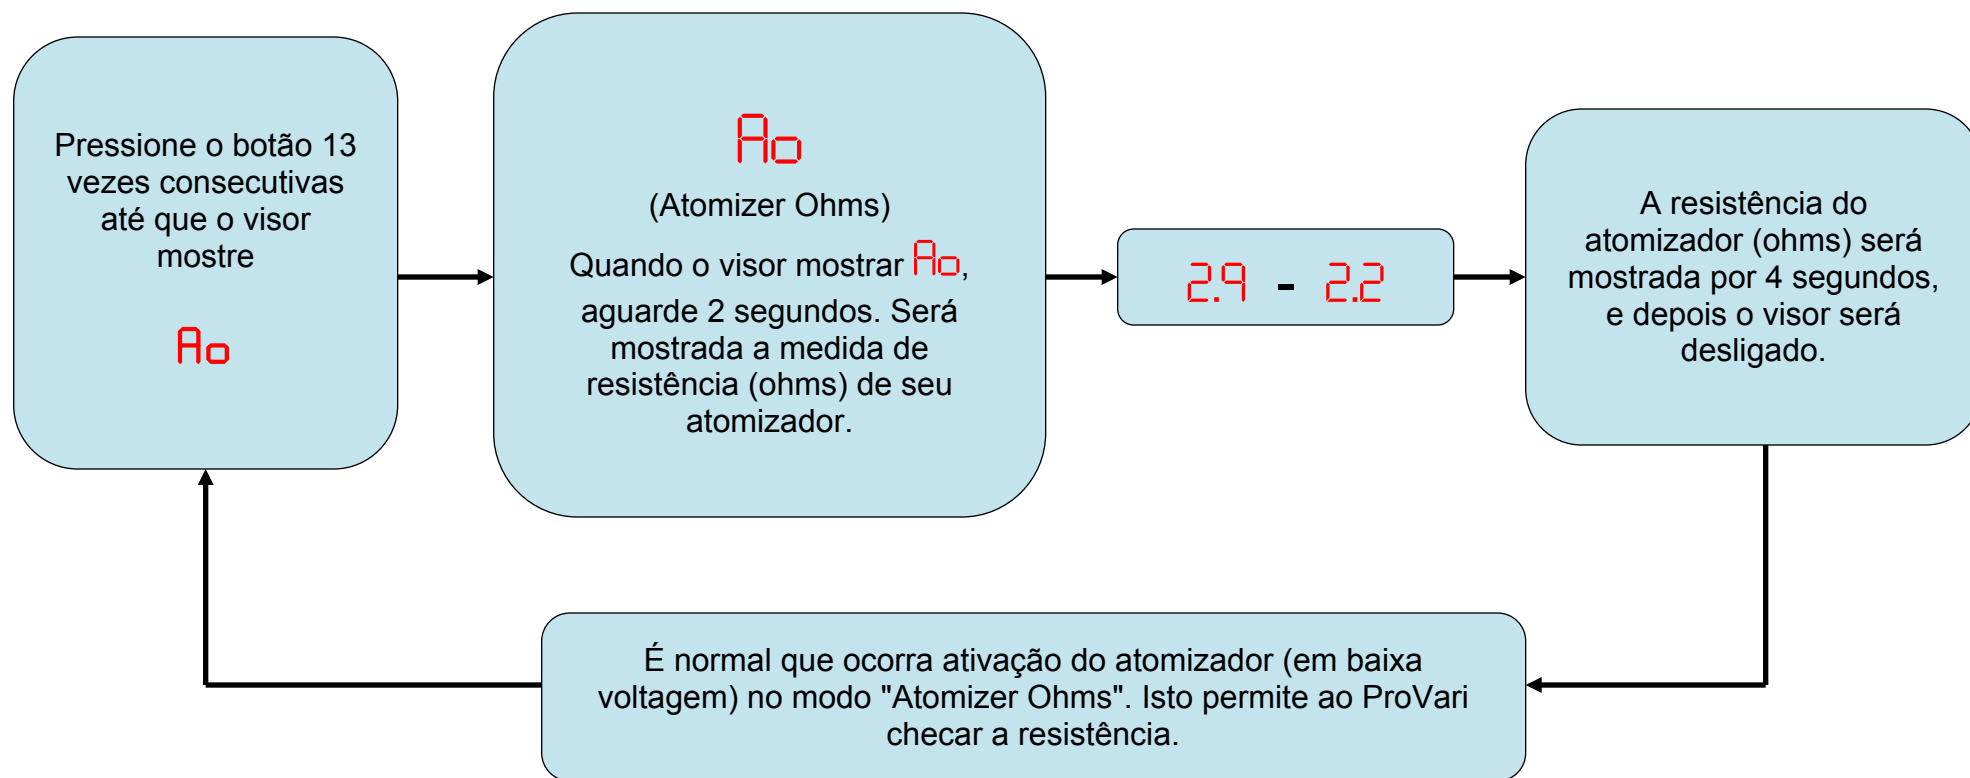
Pressione o botão 13 vezes consecutivas até que o visor mostre

Ao

Ao

(Atomizer Ohms)

Quando o visor mostrar Ao, aguarde 2 segundos. Será mostrada a medida de resistência (ohms) de seu atomizador.

2.9 - 2.2

A resistência do atomizador (ohms) será mostrada por 4 segundos, e depois o visor será desligado.

É normal que ocorra ativação do atomizador (em baixa voltagem) no modo "Atomizer Ohms". Isto permite ao ProVari checar a resistência.